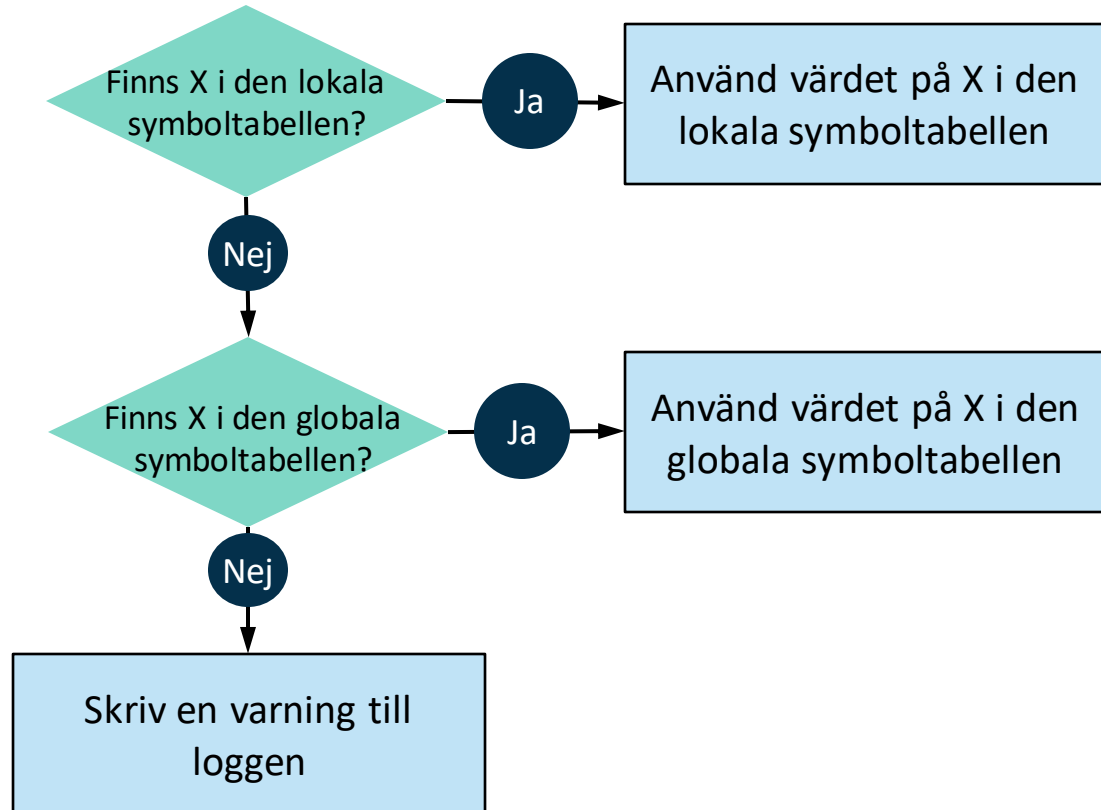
Finns X i den lokala symboltabellen?

Ja

Använd värdet på X i den lokala symboltabellen

Nej

Finns X i den globala symboltabellen?

Ja

Använd värdet på X i den globala symboltabellen

Nej

Skriv en varning till loggen